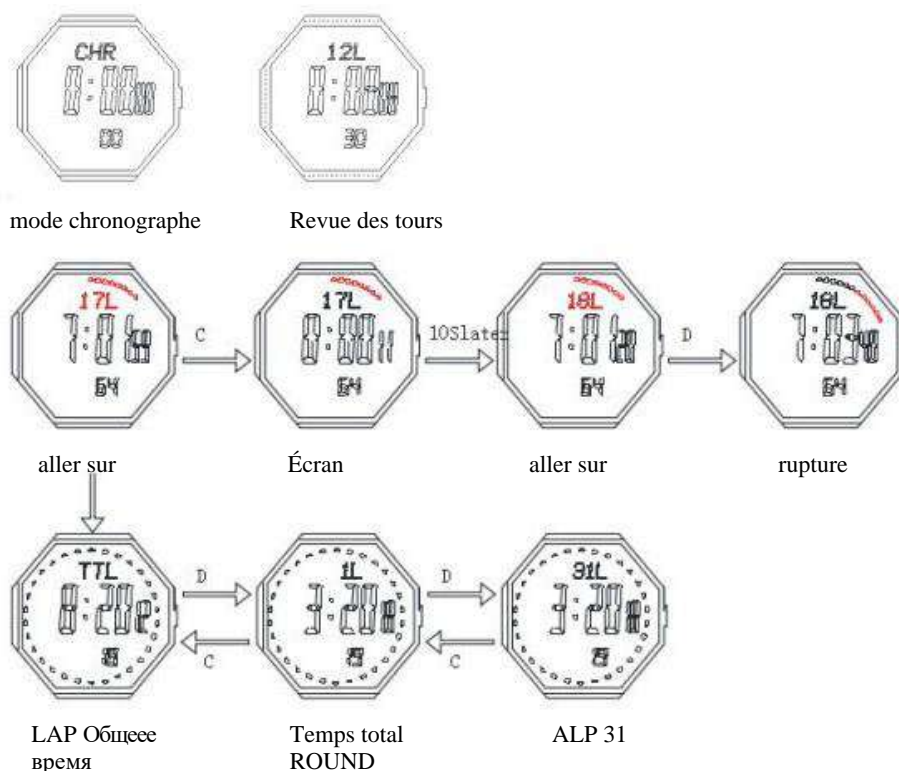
CHR
0:00 00
00

12L
0:00 00
30

mode chronographe

Revue des tours

17L
7:08 68
64

C

17L
0:00 00
64

10Slater

18L
7:01 28
64

D

18L
7:03 48
64

aller sur

Écran

aller sur

rupture

TTL
8:20 20
25

D

C

1L
3:20 20
25

D

C

31L
3:20 20
25

LAP Общеее время

Temps total ROUND

ALP 31